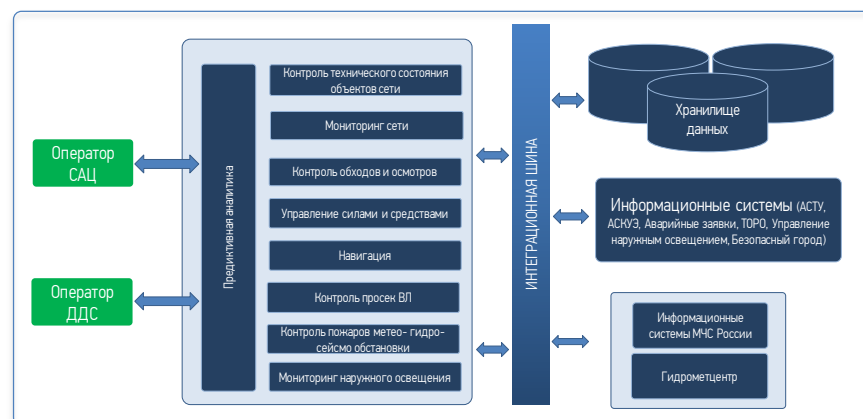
Оператор САЦ

Оператор ДДС

Предиктивная аналитика

Контроль технического состояния объектов сети

Мониторинг сети

Контроль обходов и осмотров

Управление силами и средствами

Навигация

Контроль просек ВЛ

Контроль пожаров метео- гидро- сейсмо обстановки

Мониторинг наружного освещения

ИНТЕГРАЦИОННАЯ ШИНА

Хранилище данных

Информационные системы (АСТУ, АСКУЭ, Аварийные заявки, ТОРО, Управление наружным освещением, Безопасный город)

Информационные системы МЧС России

Гидрометцентр